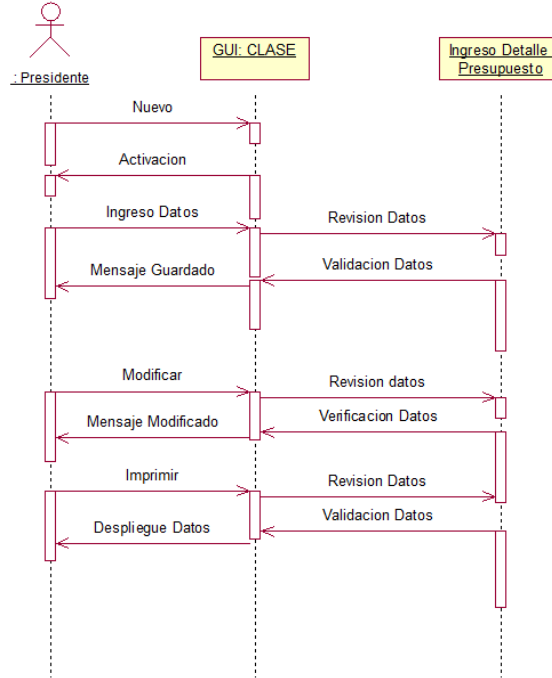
: Presidente

GUI: CLASE

Ingreso Detalle Presupuesto

Nuevo

Activacion

Ingreso Datos

Revision Datos

Mensaje Guardado

Validacion Datos

Modificar

Revision datos

Mensaje Modificado

Verificacion Datos

Imprimir

Revision Datos

Despliegue Datos

Validacion Datos